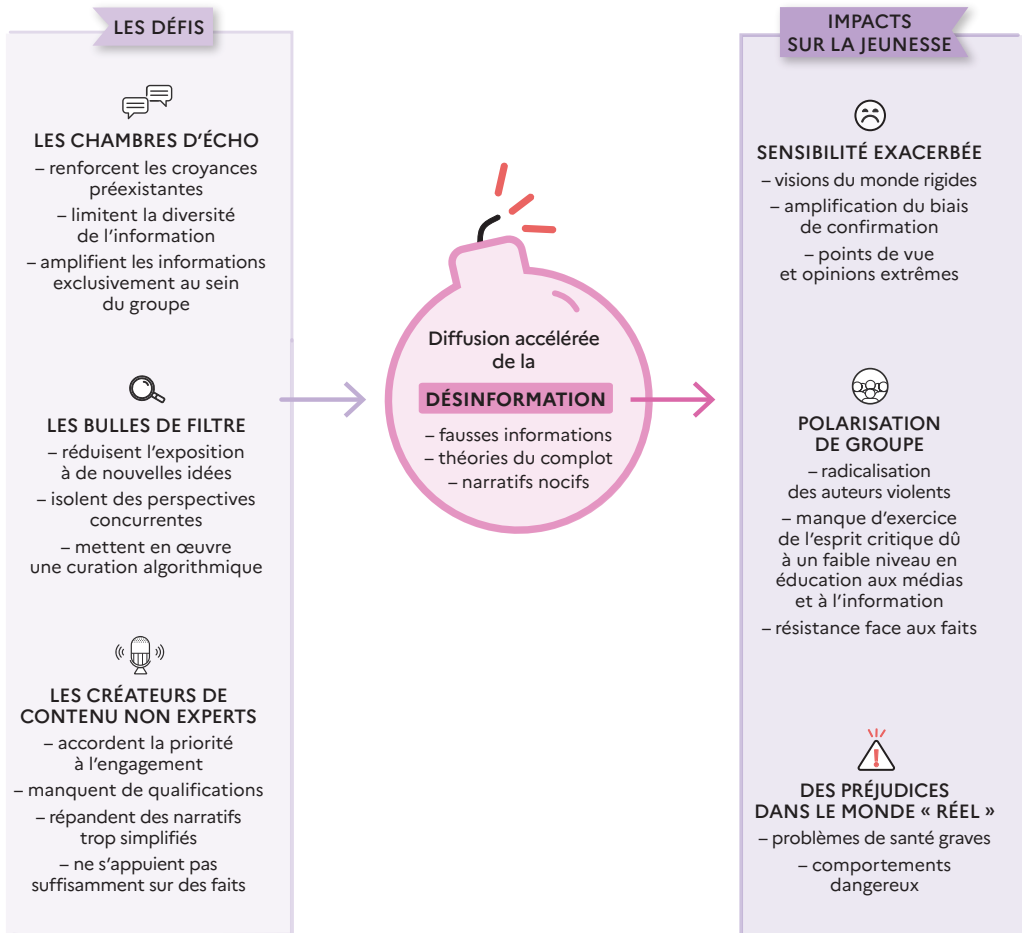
LES DÉFIS

LES CHAMBRES D'ÉCHO
– renforcent les croyances préexistantes
– limitent la diversité de l'information
– amplifient les informations exclusivement au sein du groupe

LES BULLES DE FILTRE
– réduisent l'exposition à de nouvelles idées
– isolent des perspectives concurrentes
– mettent en œuvre une curation algorithmique

LES CRÉATEURS DE CONTENU NON EXPERTS
– accordent la priorité à l'engagement
– manquent de qualifications
– répandent des narratifs trop simplifiés
– ne s'appuient pas suffisamment sur des faits

Diffusion accélérée de la
DÉSINFORMATION
– fausses informations
– théories du complot
– narratifs nocifs

IMPACTS SUR LA JEUNESSE

SENSIBILITÉ EXACERBÉE
– visions du monde rigides
– amplification du biais de confirmation
– points de vue et opinions extrêmes

POLARISATION DE GROUPE
– radicalisation des auteurs violents
– manque d'exercice de l'esprit critique dû à un faible niveau en éducation aux médias et à l'information
– résistance face aux faits

DES PRÉJUDICES DANS LE MONDE « RÉEL »
– problèmes de santé graves
– comportements dangereux